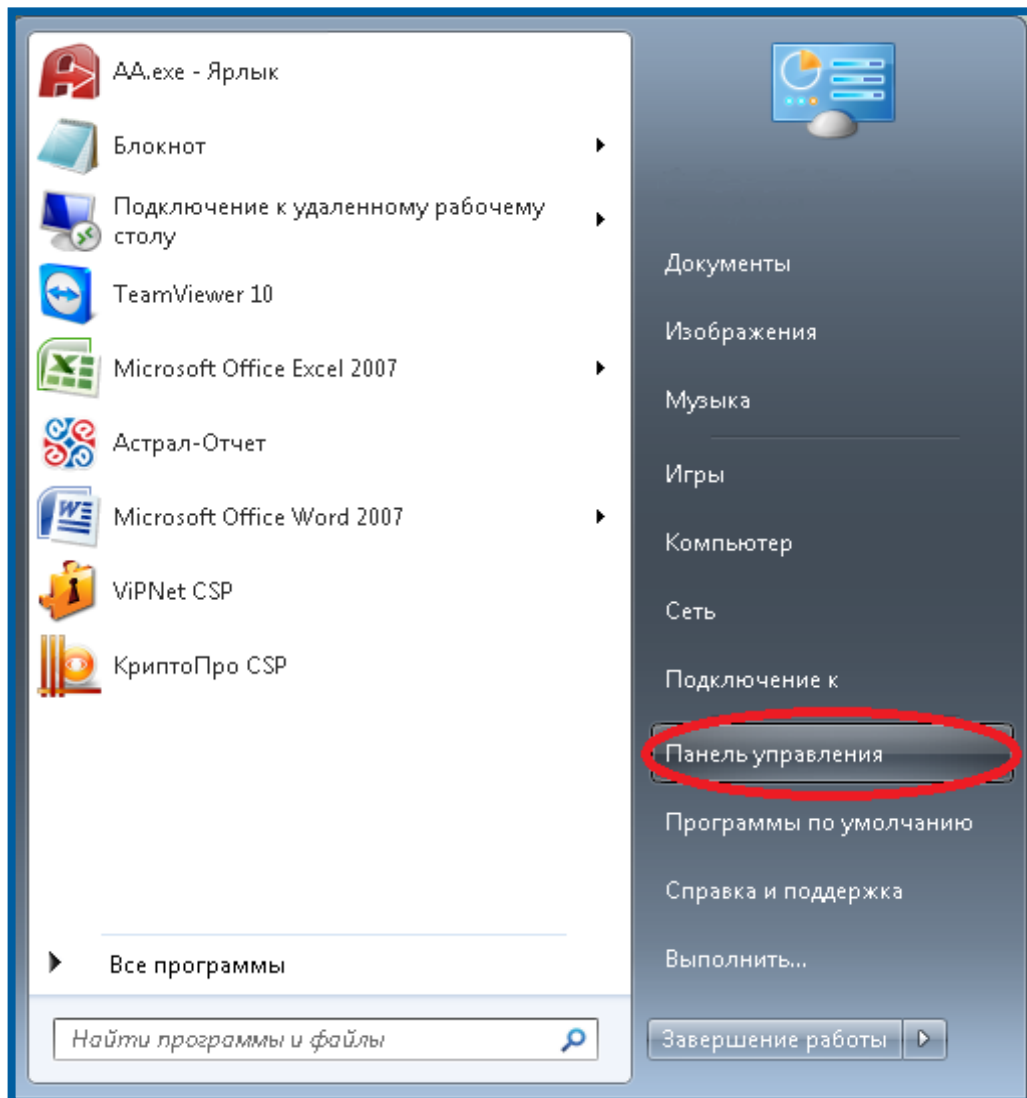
AA.exe - Ярлык

Блокнот

Подключение к удаленному рабочему столу

TeamViewer 10

Microsoft Office Excel 2007

Астрал-Отчет

Microsoft Office Word 2007

ViPNet CSP

КриптоПро CSP

Все программы

Найти программы и файлы

Документы

Изображения

Музыка

Игры

Компьютер

Сеть

Подключение к

Панель управления

Программы по умолчанию

Справка и поддержка

Выполнить...

Завершение работы